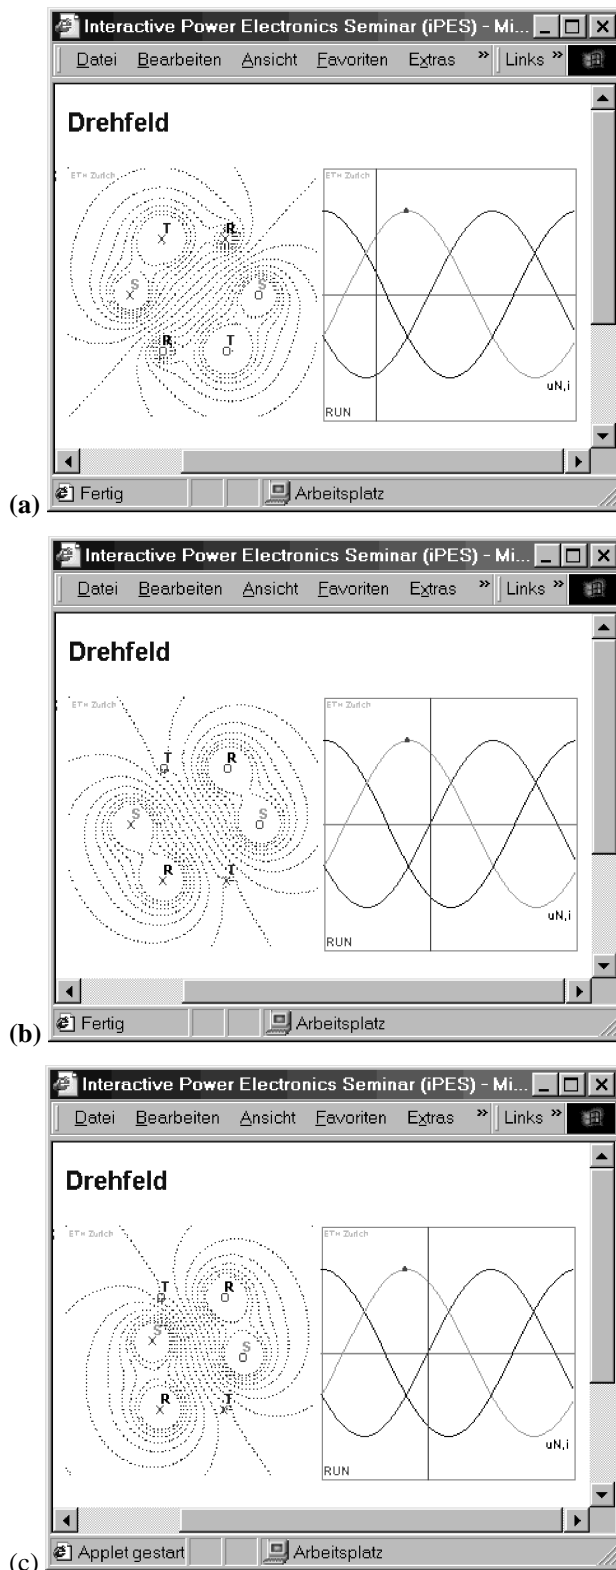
Interactive Power Electronics Seminar (iPES) - Mi...

Datei Bearbeiten Ansicht Favoriten Extras » Links »

Drehfeld

ETH Zurich

T R S O R T

ETH Zurich

uN,i

RUN

(a) Fertig Arbeitsplatz

Interactive Power Electronics Seminar (iPES) - Mi...

Datei Bearbeiten Ansicht Favoriten Extras » Links »

Drehfeld

ETH Zurich

T R S S R T

ETH Zurich

uN,i

RUN

(b) Fertig Arbeitsplatz

Interactive Power Electronics Seminar (iPES) - Mi...

Datei Bearbeiten Ansicht Favoriten Extras » Links »

Drehfeld

ETH Zurich

T R S S R T

ETH Zurich

uN,i

RUN

(c) Applet gestart Arbeitsplatz